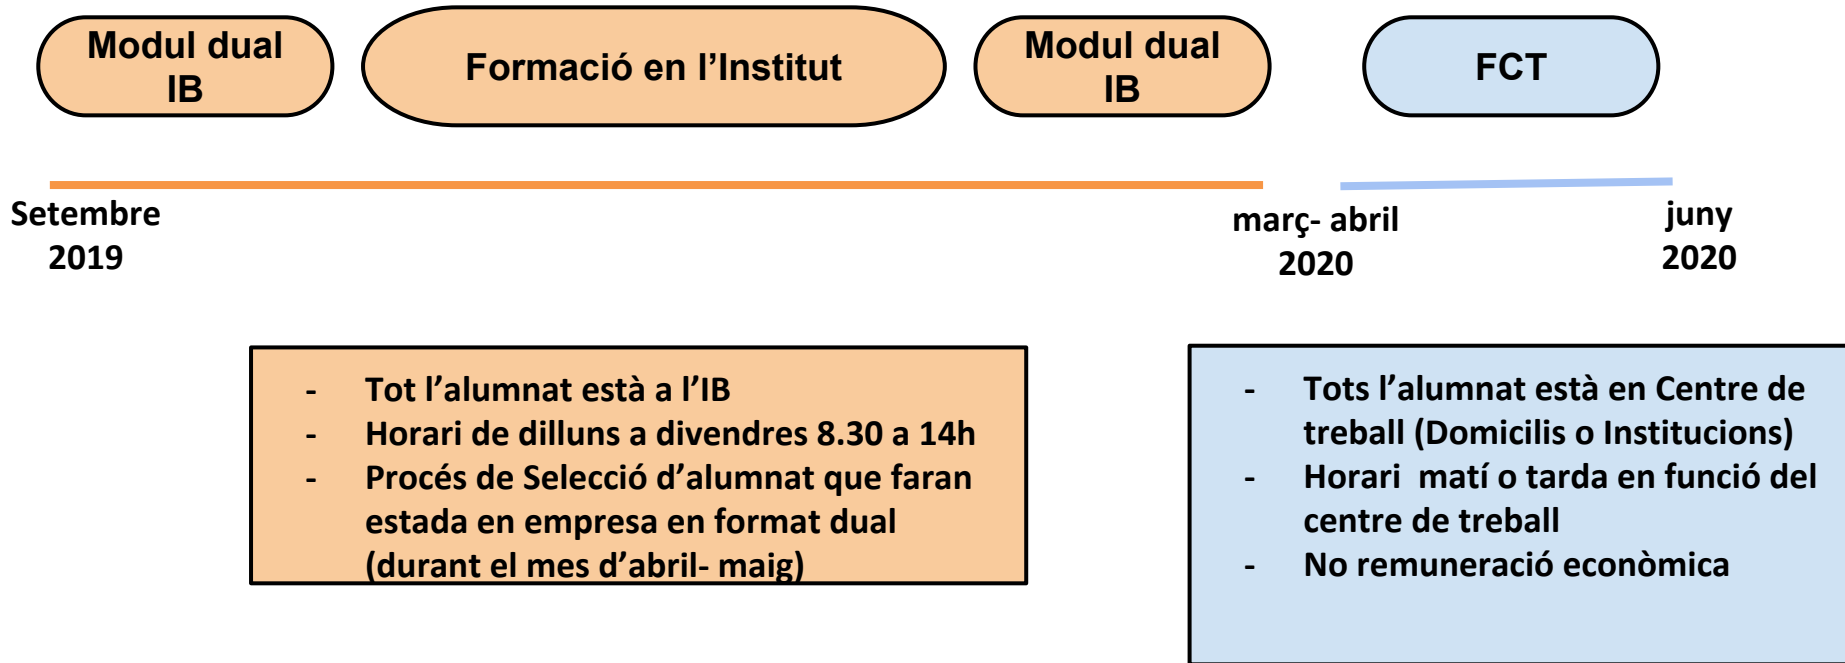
Modul dual IB

Formació en l'Institut

Modul dual IB

FCT

Setembre 2019

març- abril 2020

juny 2020

- Tot l'alumnat està a l'IB
- Horari de dilluns a divendres 8.30 a 14h
- Procés de Selecció d'alumnat que faran estada en empresa en format dual (durant el mes d'abril- maig)

- Tots l'alumnat està en Centre de treball (Domicilis o Institucions)
- Horari matí o tarda en funció del centre de treball
- No remuneració econòmica